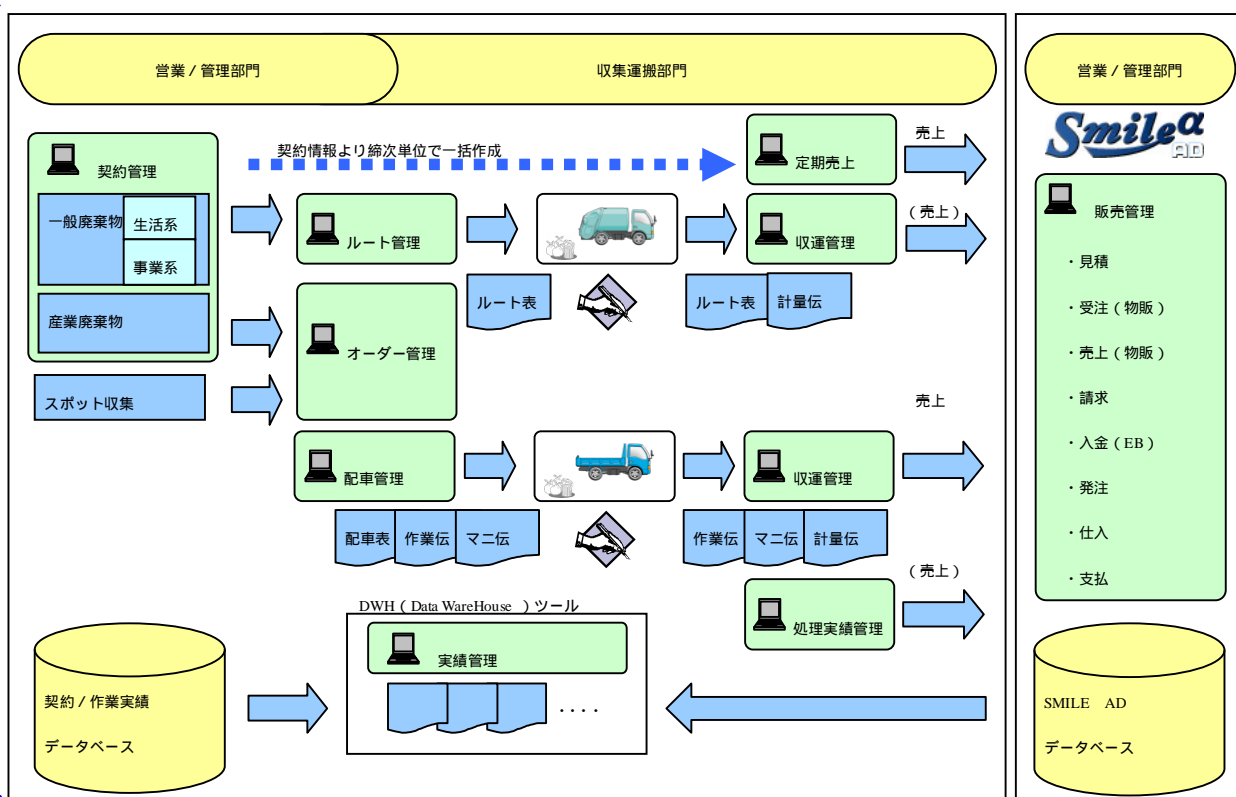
営業 / 管理部門

収集運搬部門

営業 / 管理部門

Smile α AD

契約管理

一般廃棄物

生活系

事業系

産業廃棄物

スポット収集

契約情報より締次単位で一括作成

定期売上

売上

ルート管理

収運管理

（売上）

ルート表

ルート表

計量伝

オーダー管理

売上

配車管理

収運管理

配車表

作業伝

マニ伝

作業伝

マニ伝

計量伝

（売上）

処理実績管理

DWH（ Data WareHouse ）ツール

実績管理

・・・・

契約 / 作業実績

データベース

販売管理

・見積

・受注（物販）

・売上（物販）

・請求

・入金（EB）

・発注

・仕入

・支払

SMILE AD

データベース